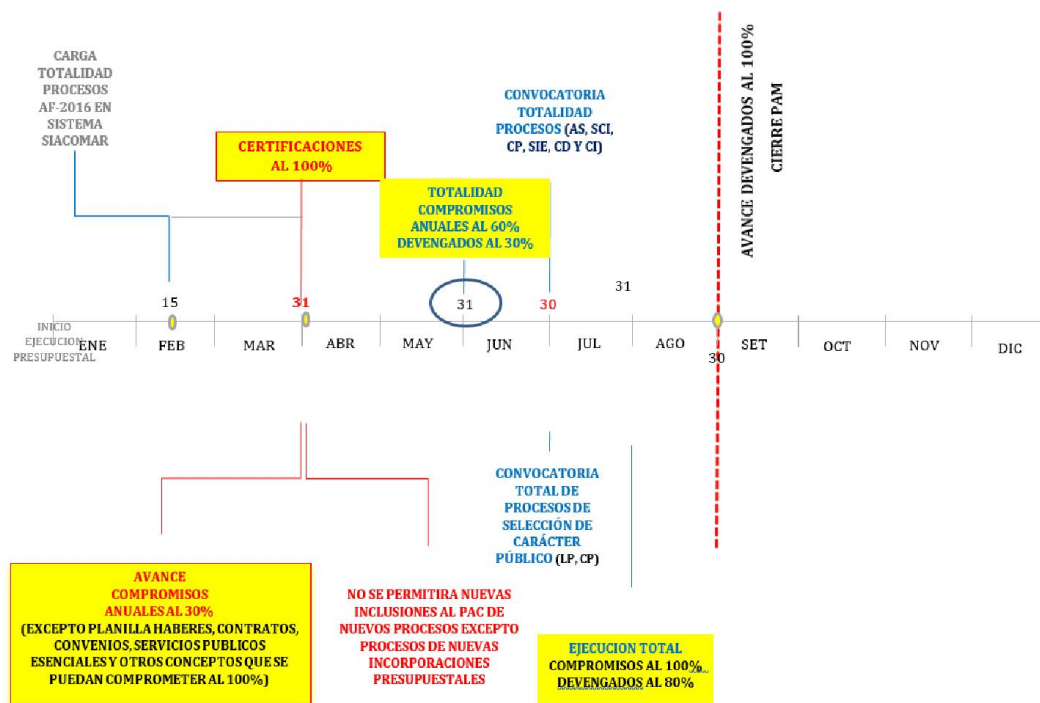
CARGA TOTALIDAD PROCESOS AF-2016 EN SISTEMA SIACOMAR

CERTIFICACIONES AL 100%

CONVOCATORIA TOTALIDAD PROCESOS (AS, SCI, CP, SIE, CD Y CI)

TOTALIDAD COMPROMISOS ANUALES AL 60% DEVENGADOS AL 30%

AVANCE DEVENGADOS AL 100%
CIERRE PAM

15
31
31
30
31

INICIO EJECUCION PRESUPUESTAL

ENE
FEB
MAR
ABR
MAY
JUN
JUL
AGO
30
SET
OCT
NOV
DIC

CONVOCATORIA TOTAL DE PROCESOS DE SELECCIÓN DE CARÁCTER PÚBLICO (LP, CP)

AVANCE COMPROMISOS ANUALES AL 30% (EXCEPTO PLANILLA HABERES, CONTRATOS, CONVENIOS, SERVICIOS PUBLICOS ESENCIALES Y OTROS CONCEPTOS QUE SE PUEDAN COMPROMETER AL 100%)

NO SE PERMITIRA NUEVAS INCLUSIONES AL PAC DE NUEVOS PROCESOS EXCEPTO PROCESOS DE NUEVAS INCORPORACIONES PRESUPUESTALES

EJECUCION TOTAL
COMPROMISOS AL 100%
DEVENGADOS AL 80%